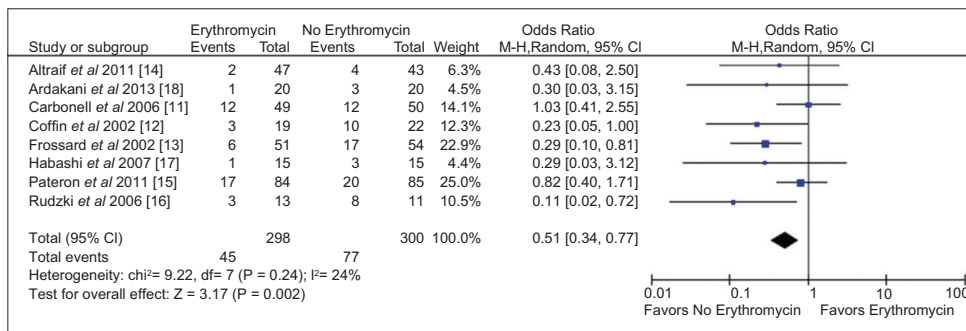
| Study or subgroup | Erythromycin Events | Erythromycin Total | No Erythromycin Events | No Erythromycin Total | Weight | Odds Ratio M-H,Random, 95% CI |
|---|---|---|---|---|---|---|
| Altraif *et al* 2011 [14] | 2 | 47 | 4 | 43 | 6.3% | 0.43 [0.08, 2.50] |
| Ardakani *et al* 2013 [18] | 1 | 20 | 3 | 20 | 4.5% | 0.30 [0.03, 3.15] |
| Carbonell *et al* 2006 [11] | 12 | 49 | 12 | 50 | 14.1% | 1.03 [0.41, 2.55] |
| Coffin *et al* 2002 [12] | 3 | 19 | 10 | 22 | 12.3% | 0.23 [0.05, 1.00] |
| Frossard *et al* 2002 [13] | 6 | 51 | 17 | 54 | 22.9% | 0.29 [0.10, 0.81] |
| Habashi *et al* 2007 [17] | 1 | 15 | 3 | 15 | 4.4% | 0.29 [0.03, 3.12] |
| Pateron *et al* 2011 [15] | 17 | 84 | 20 | 85 | 25.0% | 0.82 [0.40, 1.71] |
| Rudzki *et al* 2006 [16] | 3 | 13 | 8 | 11 | 10.5% | 0.11 [0.02, 0.72] |
| Total (95% CI) | | 298 | | 300 | 100.0% | 0.51 [0.34, 0.77] |
| Total events | 45 | | 77 | | | |

Heterogeneity: chi²= 9.22, df= 7 (P = 0.24); I²= 24%
Test for overall effect: Z = 3.17 (P = 0.002)

Odds Ratio
M-H,Random, 95% CI

0.01 0.1 1 10 100
Favors No Erythromycin Favors Erythromycin